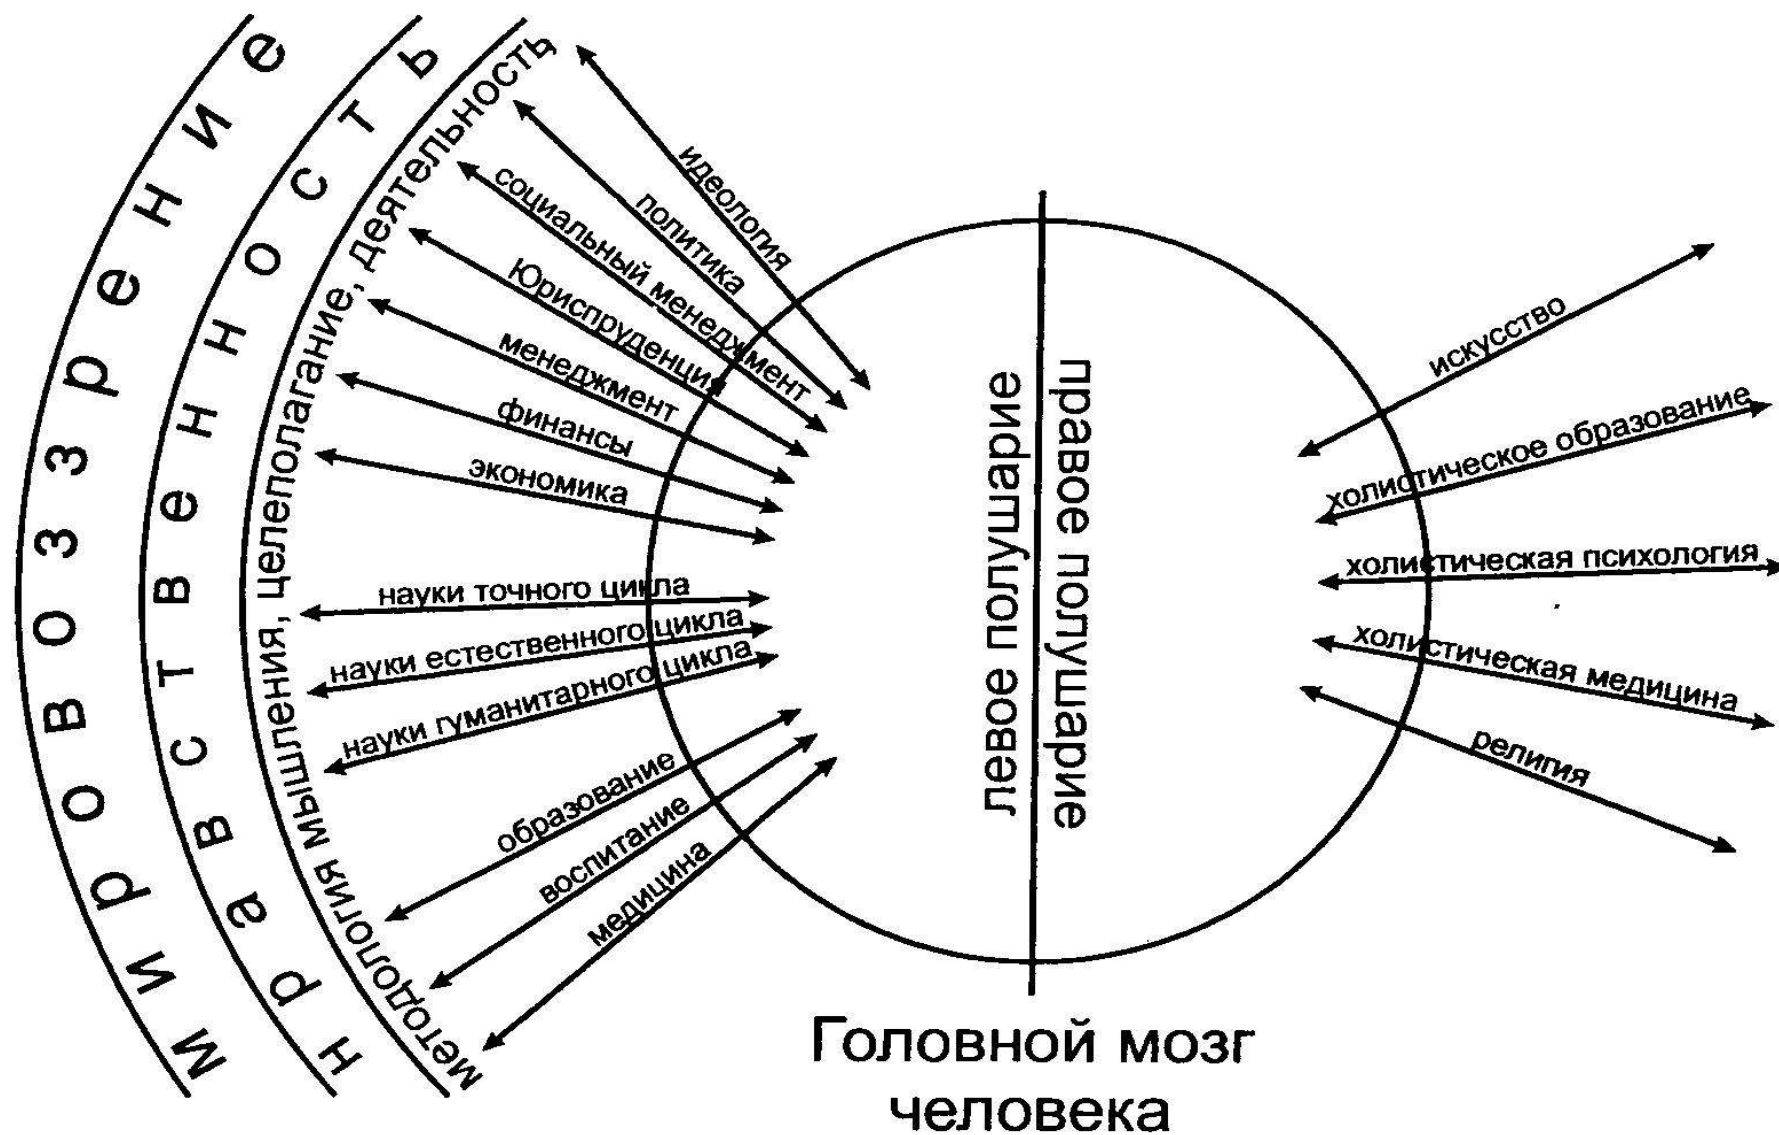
мировоззрение

нравственность

методология мышления, целеполагание, деятельность

идеология

политика

социальный менеджмент

Юриспруденция

менеджмент

финансы

экономика

науки точного цикла

науки естественного цикла

науки гуманитарного цикла

образование

воспитание

медицина

левое полушарие

правое полушарие

искусство

холистическое образование

холистическая психология

холистическая медицина

религия

Головной мозг человека